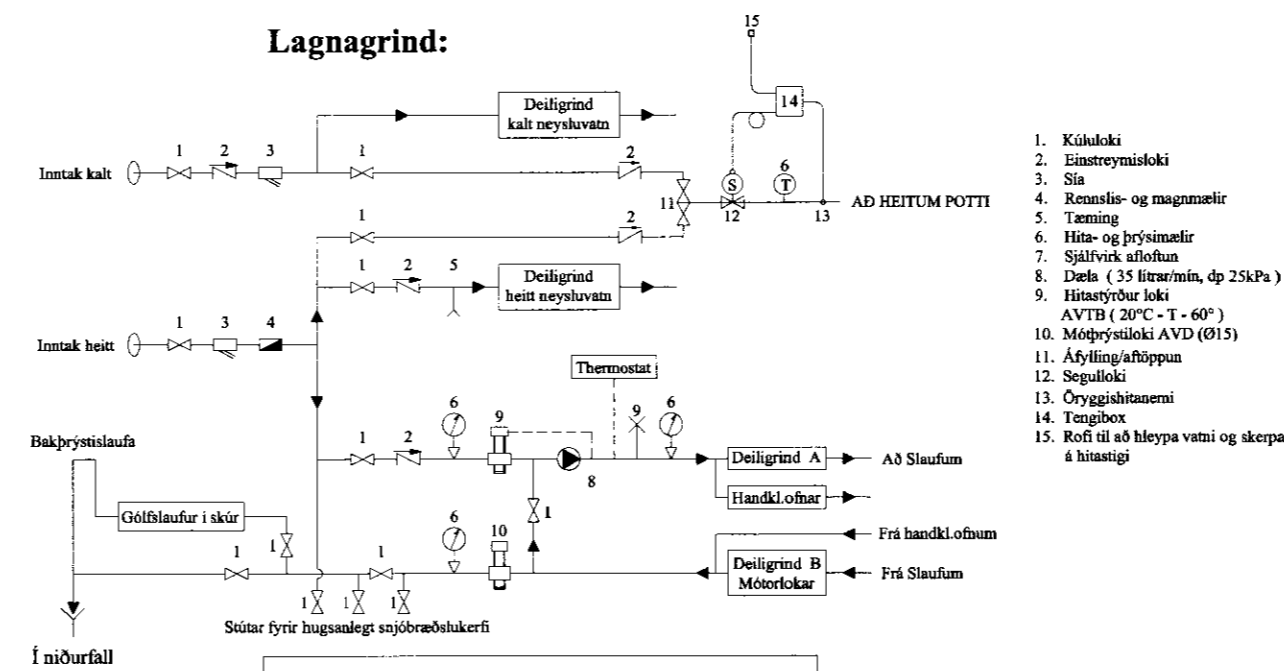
Lagnagrind:

15

14

Deiligrind kalt neysluvatn

1 2 3

Inntak kalt

1

2

6

S

T

11

12

13

AÐ HEITUM POTTI

1

2

1 2 5

Deiligrind heitt neysluvatn

1 3 4

Inntak heitt

Thermostat

6 9 9 6

1 2

8

Bakþrýstislaufa

Deiligrind A

Að Slaufum

Handkl.ofnar

1

Gólfslaufur í skúr

6 10

Frá handkl.ofnum

1 1 1

Deiligrind B Mótorlokar

Frá Slaufum

1 1 1

Stútar fyrir hugsanlegt snjóbræðslukerfi

Í niðurfall

1. Kúluloki
2. Einstreymisloki
3. Sía
4. Rennslis- og magnmælir
5. Tæming
6. Hita- og þrýsimælir
7. Sjálfvirk afloftun
8. Dæla ( 35 lítrar/mín, dp 25kPa )
9. Hitastýrður loki AVTB ( 20°C - T - 60° )
10. Mótþrýstiloki AVD (Ø15)
11. Áfylling/aftöppun
12. Segulloki
13. Öryggishitanemi
14. Tengibox
15. Rofi til að hleypa vatni og skerpa á hitastigi